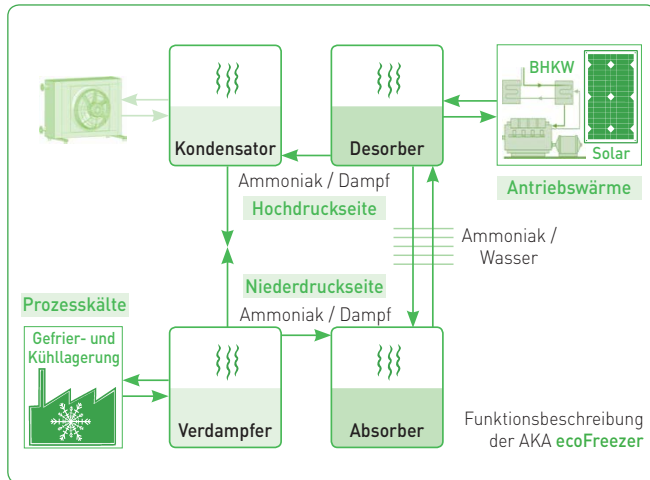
Kondensator

Desorber

BHKW

Solar

Ammoniak / Dampf

Antriebswärme

Hochdruckseite

Ammoniak / Wasser

Prozesskälte

Niederdruckseite

Ammoniak / Dampf

Gefrier- und Kühllagerung

Verdampfer

Absorber

Funktionsbeschreibung der AKA ecoFreezer